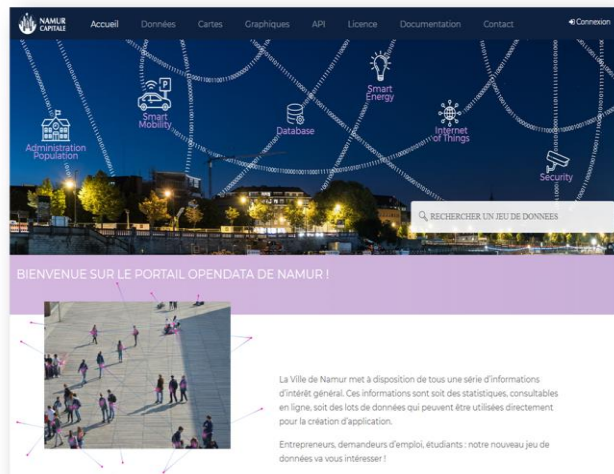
NAMUR CAPITALE

Accueil Données Cartes Graphiques API Licence Documentation Contact

Connexion

Smart Mobility

Smart Energy

Administration Population

Database

Internet of Things

Security

RECHERCHER UN JEU DE DONNEES

BIENVENUE SUR LE PORTAIL OPENDATA DE NAMUR !

La Ville de Namur met à disposition de tous une série d'informations d'intérêt général. Ces informations sont soit des statistiques, consultables en ligne, soit des lots de données qui peuvent être utilisées directement pour la création d'application.

Entrepreneurs, demandeurs d'emploi, étudiants : notre nouveau jeu de données va vous intéresser !